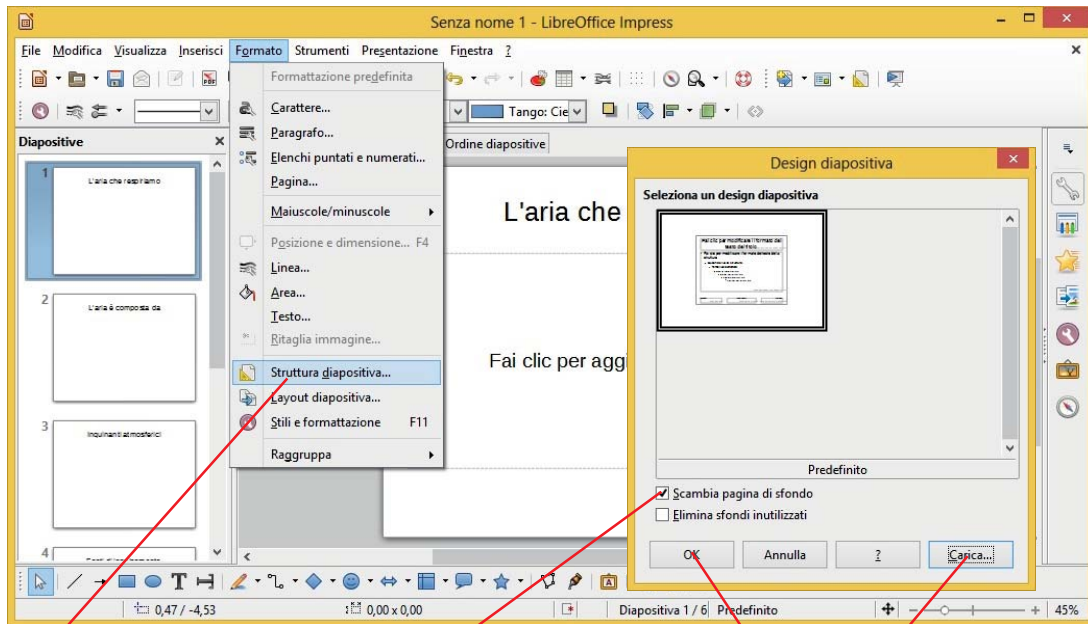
Senza nome 1 - LibreOffice Impress

File Modifica Visualizza Inserisci Formato Strumenti Presentazione Finestra ?

Tango: Cie

Diapositive

Ordine diapositive

1 L'aria che respiriamo

2 L'aria è composta da

3 Inquinanti atmosferici

4

Formattazione predefinita
Carattere...
Paragrafo...
Elenchi puntati e numerati...
Pagina...
Maiuscole/minuscole
Posizione e dimensione... F4
Linea...
Area...
Testo...
Ritaglia immagine...
Struttura diapositiva...
Layout diapositiva...
Stili e formattazione F11
Raggruppa

L'aria che

Fai clic per agg

Design diapositiva

Seleziona un design diapositiva

Predefinito

Scambia pagina di sfondo
Elimina sfondi inutilizzati

OK Annulla ? Carica...

0,47 / -4,53 0,00 x 0,00 Diapositiva 1 / 6 Predefinito 45%